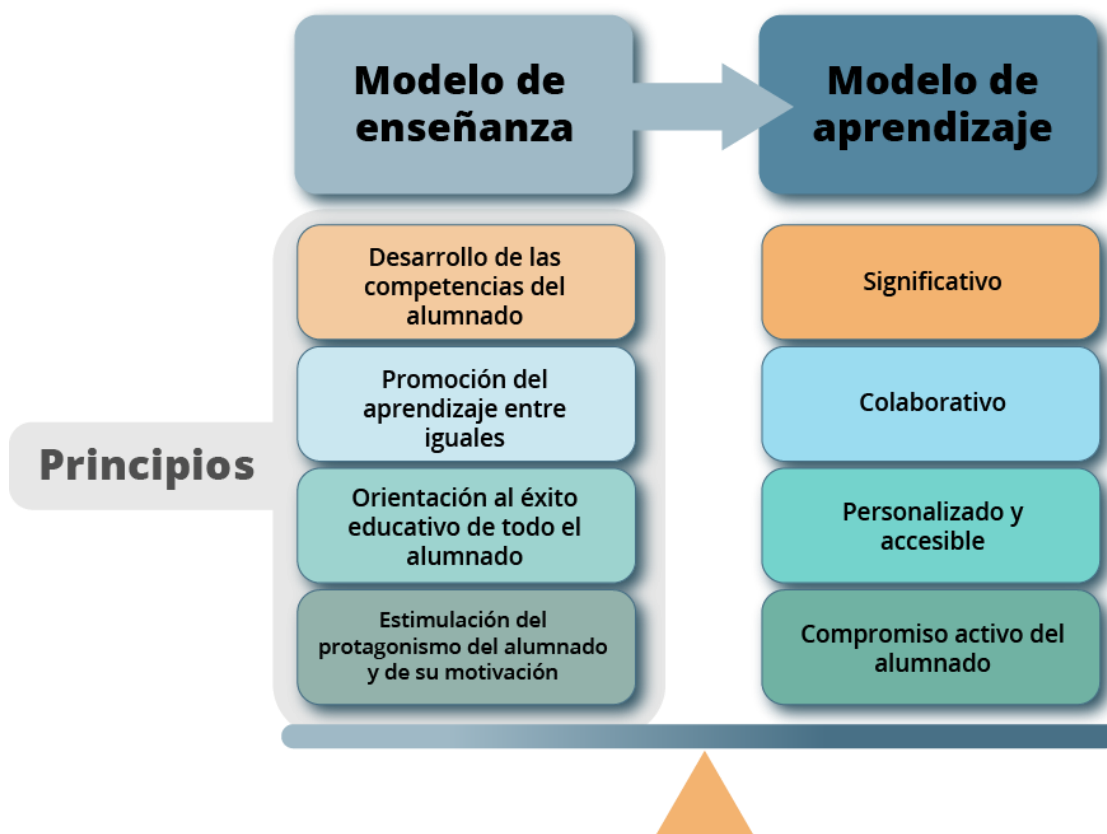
Modelo de enseñanza

Modelo de aprendizaje

Principios

Desarrollo de las competencias del alumnado

Promoción del aprendizaje entre iguales

Orientación al éxito educativo de todo el alumnado

Estimulación del protagonismo del alumnado y de su motivación

Significativo

Colaborativo

Personalizado y accesible

Compromiso activo del alumnado